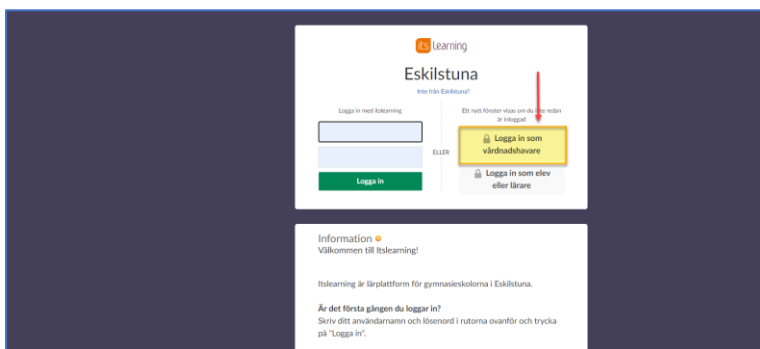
its learning

Eskilstuna

Inte från Eskilstuna?

Logga in med itslearning

Logga in

ELLER

Ett nytt fönster visas om du inte redan är inloggad

Logga in som vårdnadshavare

Logga in som elev eller lärare

Information

Välkommen till Itslearning!

Itslearning är lärplattform för gymnasieskolorna i Eskilstuna.

Är det första gången du loggar in?

Skriv ditt användarnamn och lösenord i rutorna ovanför och trycka på "Logga in".